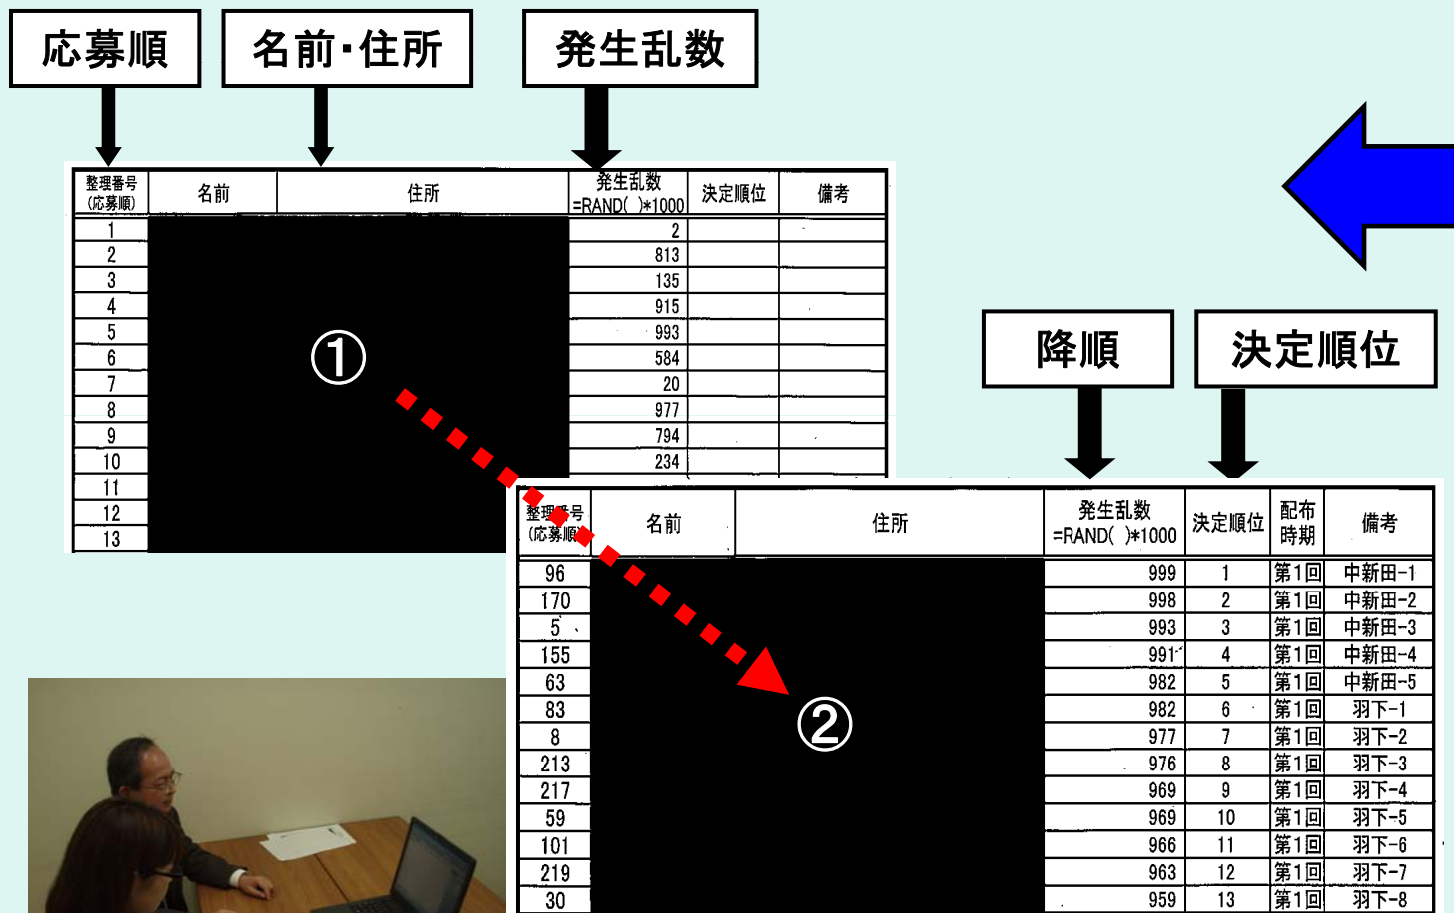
応募順

名前・住所

発生乱数

| 整理番号（応募順） | 名前 | 住所 | 発生乱数 =RAND( )*1000 | 決定順位 | 備考 |
|---|---|---|---|---|---|
| 1 | | | 2 | | |
| 2 | | | 813 | | |
| 3 | | | 135 | | |
| 4 | | | 915 | | |
| 5 | | | 993 | | |
| 6 | | | 584 | | |
| 7 | | | 20 | | |
| 8 | | | 977 | | |
| 9 | | | 794 | | |
| 10 | | | 234 | | |
| 11 | | | | | |
| 12 | | | | | |
| 13 | | | | | |

①

降順

決定順位

| 整理番号（応募順） | 名前 | 住所 | 発生乱数 =RAND( )*1000 | 決定順位 | 配布時期 | 備考 |
|---|---|---|---|---|---|---|
| 96 | | | 999 | 1 | 第1回 | 中新田-1 |
| 170 | | | 998 | 2 | 第1回 | 中新田-2 |
| 5 | | | 993 | 3 | 第1回 | 中新田-3 |
| 155 | | | 991 | 4 | 第1回 | 中新田-4 |
| 63 | | | 982 | 5 | 第1回 | 中新田-5 |
| 83 | | | 982 | 6 | 第1回 | 羽下-1 |
| 8 | | | 977 | 7 | 第1回 | 羽下-2 |
| 213 | | | 976 | 8 | 第1回 | 羽下-3 |
| 217 | | | 969 | 9 | 第1回 | 羽下-4 |
| 59 | | | 969 | 10 | 第1回 | 羽下-5 |
| 101 | | | 966 | 11 | 第1回 | 羽下-6 |
| 219 | | | 963 | 12 | 第1回 | 羽下-7 |
| 30 | | | 959 | 13 | 第1回 | 羽下-8 |

②